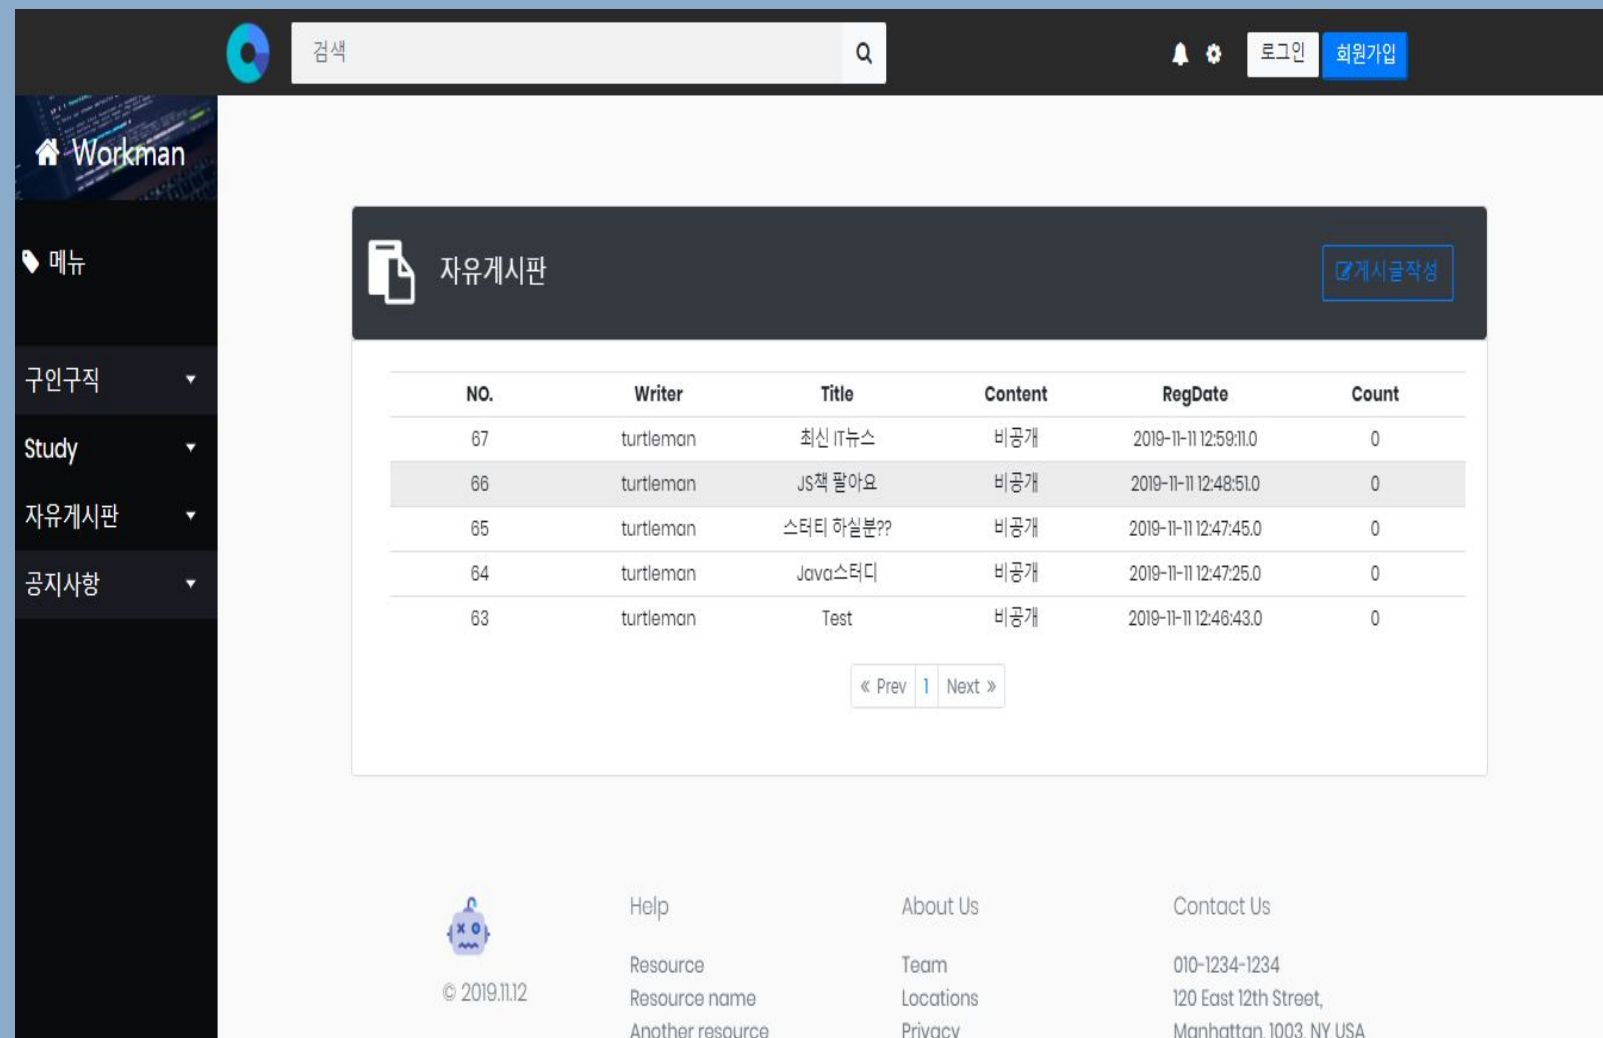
검색

로그인 회원가입

Workman

메뉴

구인구직

Study

자유게시판

공지사항

자유게시판

게시글작성

| NO. | Writer | Title | Content | RegDate | Count |
|---|---|---|---|---|---|
| 67 | turtleman | 최신 IT뉴스 | 비공개 | 2019-11-11 12:59:11.0 | 0 |
| 66 | turtleman | JS책 팔아요 | 비공개 | 2019-11-11 12:48:51.0 | 0 |
| 65 | turtleman | 스터디 하실분?? | 비공개 | 2019-11-11 12:47:45.0 | 0 |
| 64 | turtleman | Java스터디 | 비공개 | 2019-11-11 12:47:25.0 | 0 |
| 63 | turtleman | Test | 비공개 | 2019-11-11 12:46:43.0 | 0 |

« Prev 1 Next »

© 2019.11.12

Help

Resource

Resource name

Another resource

About Us

Team

Locations

Privacy

Contact Us

010-1234-1234

120 East 12th Street,

Manhattan 1003, NY USA